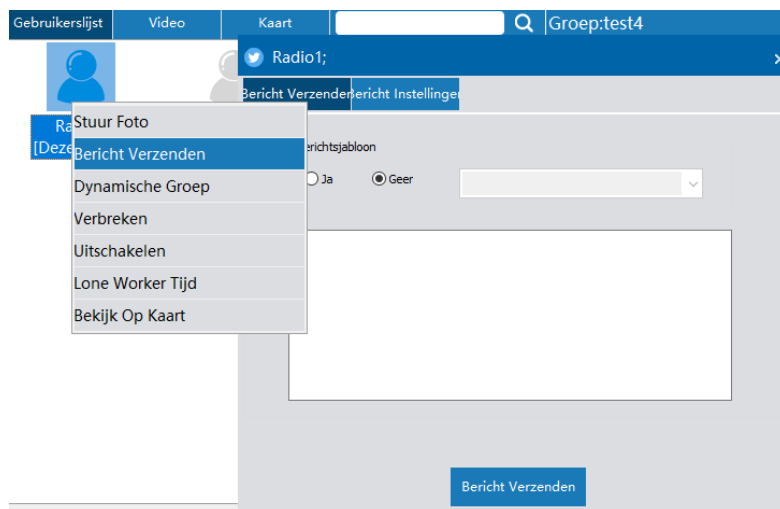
Gebruikerslijst Video Kaart Groep:test4

Ra
[Deze

Stuur Foto
Bericht Verzenden
Dynamische Groep
Verbreken
Uitschakelen
Lone Worker Tijd
Bekijk Op Kaart

Radio1;

Bericht Verzenden Bericht Instellingen

erichtsjabloon

Ja Geen

Bericht Verzenden